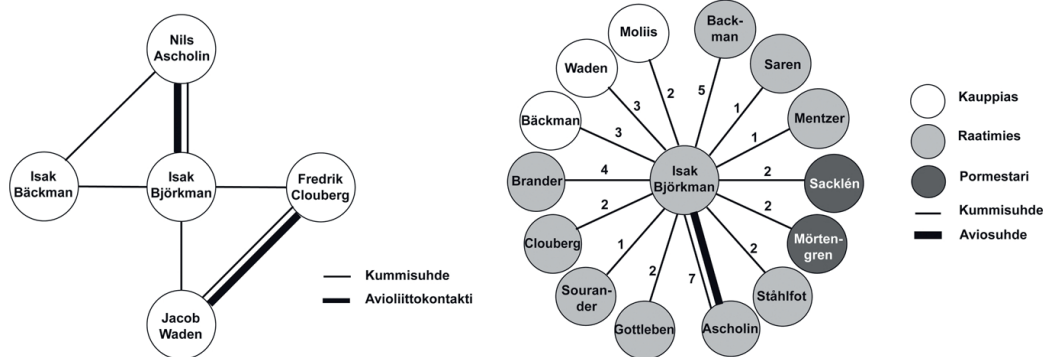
Nils Ascholin

Isak Bäckman

Isak Björkman

Fredrik Clouberg

Jacob Waden

Kummisuhde

Avioliittokontakti

Moliis

Back-man

Saren

Waden

Mentzer

Bäckman

Isak Björkman

Brander

Sacklén

Clouberg

Mörten-gren

Souran-der

Ståhlfot

Gottleben

Ascholin

2

5

1

3

1

3

4

2

2

2

2

1

2

7

2

Kauppias

Raatimies

Pormestari

Kummisuhde

Aviosuhde